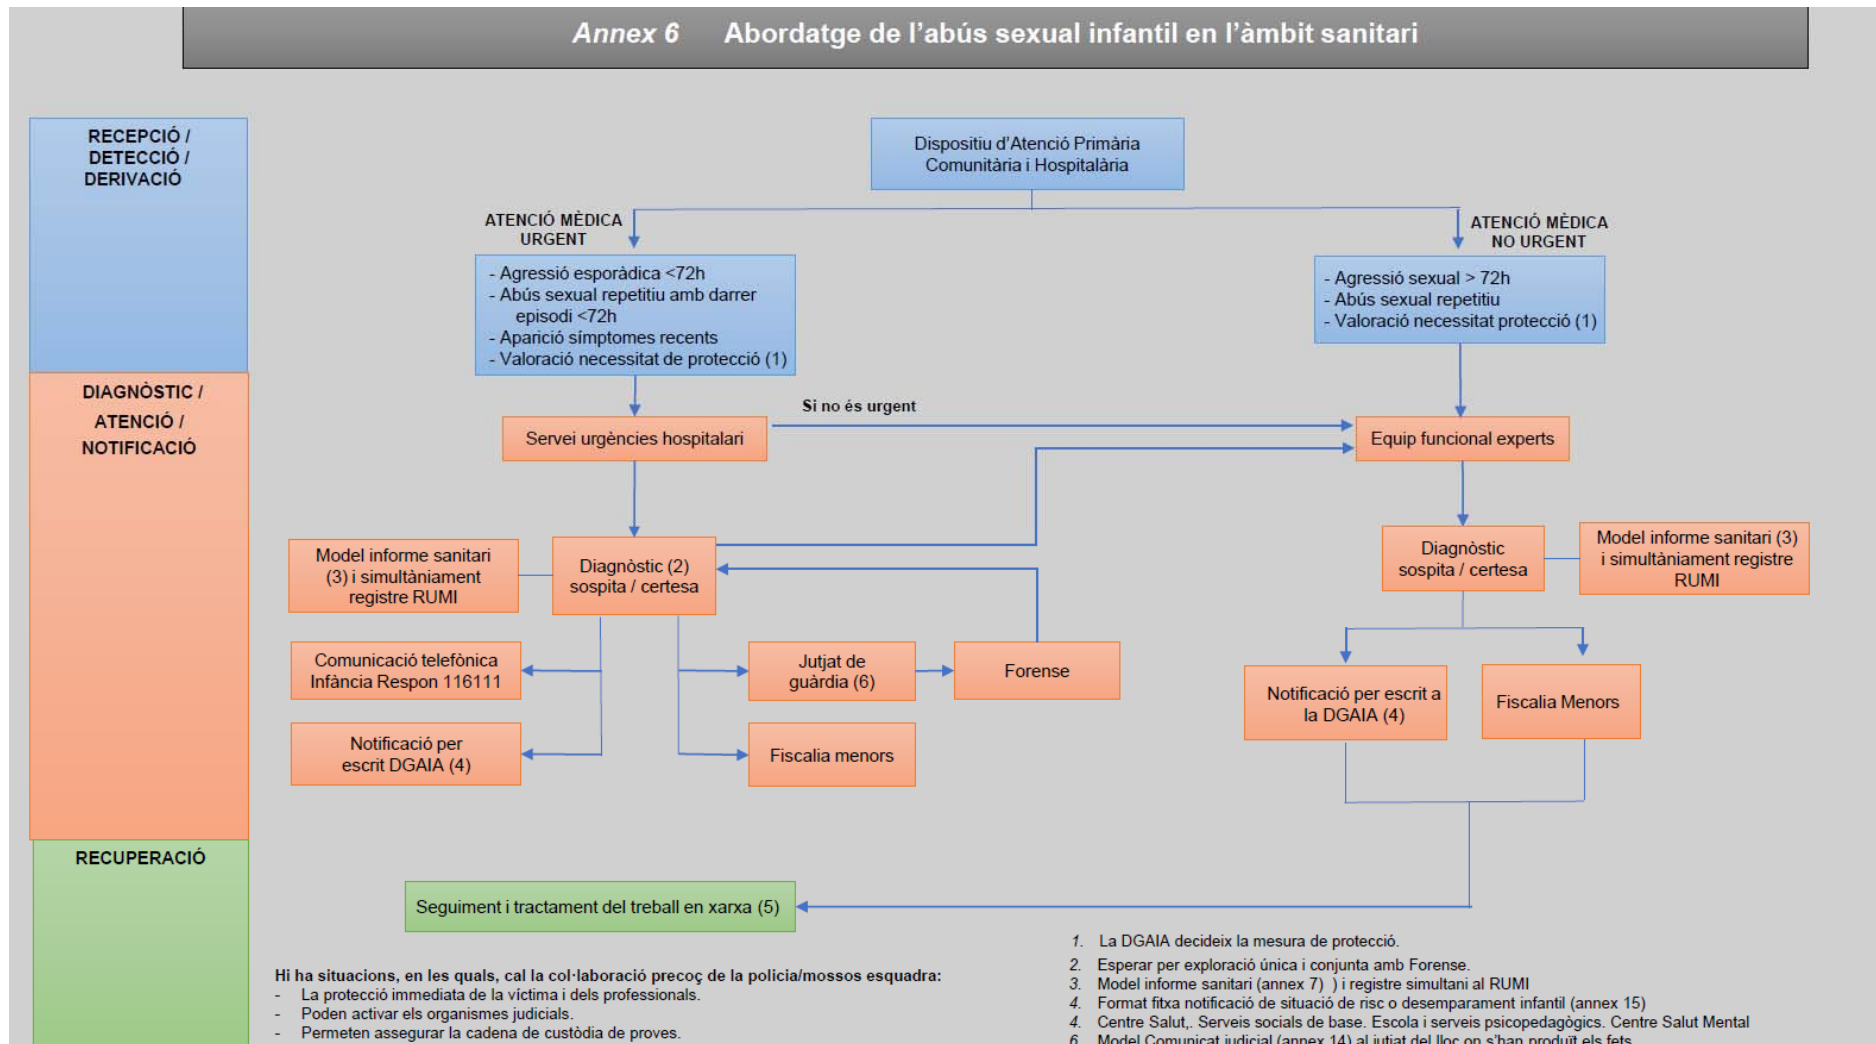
Annex 6 Abordatge de l'abús sexual infantil en l'àmbit sanitari

RECEPCIÓ / DETECCIÓ / DERIVACIÓ

DIAGNÒSTIC / ATENCIÓ / NOTIFICACIÓ

RECUPERACIÓ

Dispositiu d'Atenció Primària Comunitària i Hospitalària

ATENCIÓ MÈDICA URGENT

ATENCIÓ MÈDICA NO URGENT

- Agressió esporàdica <72h
- Abús sexual repetitiu amb darrer episodi <72h
- Aparició símptomes recents
- Valoració necessitat de protecció (1)

- Agressió sexual > 72h
- Abús sexual repetitiu
- Valoració necessitat protecció (1)

Servei urgències hospitalari

Si no és urgent

Equip funcional experts

Model informe sanitari (3) i simultàniament registre RUMI

Diagnòstic (2) sospita / certesa

Diagnòstic sospita / certesa

Model informe sanitari (3) i simultàniament registre RUMI

Comunicació telefònica Infància Respon 116111

Jutjat de guàrdia (6)

Forense

Notificació per escrit a la DGAIA (4)

Fiscalia Menors

Notificació per escrit DGAIA (4)

Fiscalia menors

Seguiment i tractament del treball en xarxa (5)

Hi ha situacions, en les quals, cal la col·laboració precoç de la policia/mossos esquadra:
- La protecció immediata de la víctima i dels professionals.
- Poden activar els organismes judicials.
- Permeten assegurar la cadena de custòdia de proves.

1. La DGAIA decideix la mesura de protecció.
2. Esperar per exploració única i conjunta amb Forense.
3. Model informe sanitari (annex 7) ) i registre simultani al RUMI
4. Format fitxa notificació de situació de risc o desemparament infantil (annex 15)
4. Centre Salut,. Serveis socials de base. Escola i serveis psicopedagògics. Centre Salut Mental
6. Model Comunicat judicial (annex 14) al jutjat del lloc on s'han produït els fets